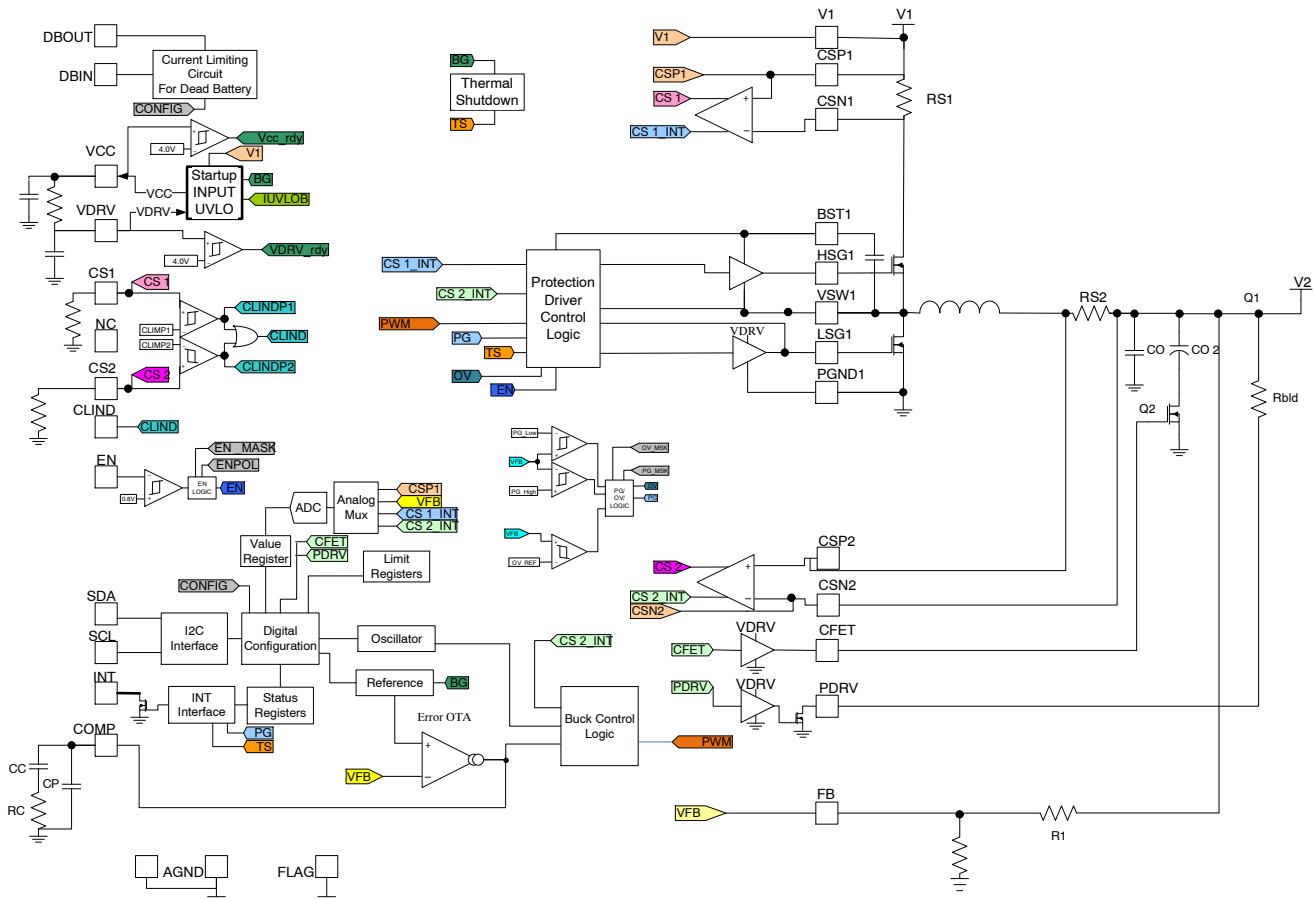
DBOUT
DBIN
Current Limiting Circuit For Dead Battery
CONFIG
BG
Thermal Shutdown
TS
V1
V1
V1
CSP1
CSP1
CS 1
CSN1
RS1
CS 1_INT
4.0V
Vcc_rdy
V1
VCC
VCC
Startup INPUT UVLO
BG
IUVLOB
VDRV
VDRV
4.0V
VDRV_rdy
CS1
CS 1
NC
CLIMP1
CLIMP2
CLINDP1
CLIND
CLINDP2
CS2
CS 2
CLIND
CLIND
EN
0.8V
EN LOGIC
EN_MASK
ENPOL
EN
BST1
CS 1_INT
HSG1
CS 2_INT
Protection Driver Control Logic
VSW1
PWM
PG
TS
VDRV
LSG1
OV
EN
PGND1
RS2
Q1
V2
CO
CO 2
Q2
Rbld
PG_Low
VFB
PG_High
VFB
OV_REF
OV_MSK
PG_MSK
OV
PG
PG/ OV/ LOGIC
ADC
Analog Mux
CSP1
VFB
CS 1_INT
CS 2_INT
Value Register
CFET
PDRV
Limit Registers
CONFIG
SDA
SCL
I2C Interface
Digital Configuration
Oscillator
CS 2
CSP2
CS 2_INT
CSN2
CSN2
VDRV
CFET
CFET
VDRV
PDRV
PDRV
CS 2_INT
INT
INT Interface
Status Registers
Reference
BG
Error OTA
Buck Control Logic
PWM
COMP
PG
TS
CC
CP
RC
VFB
VFB
FB
R1
AGND
FLAG